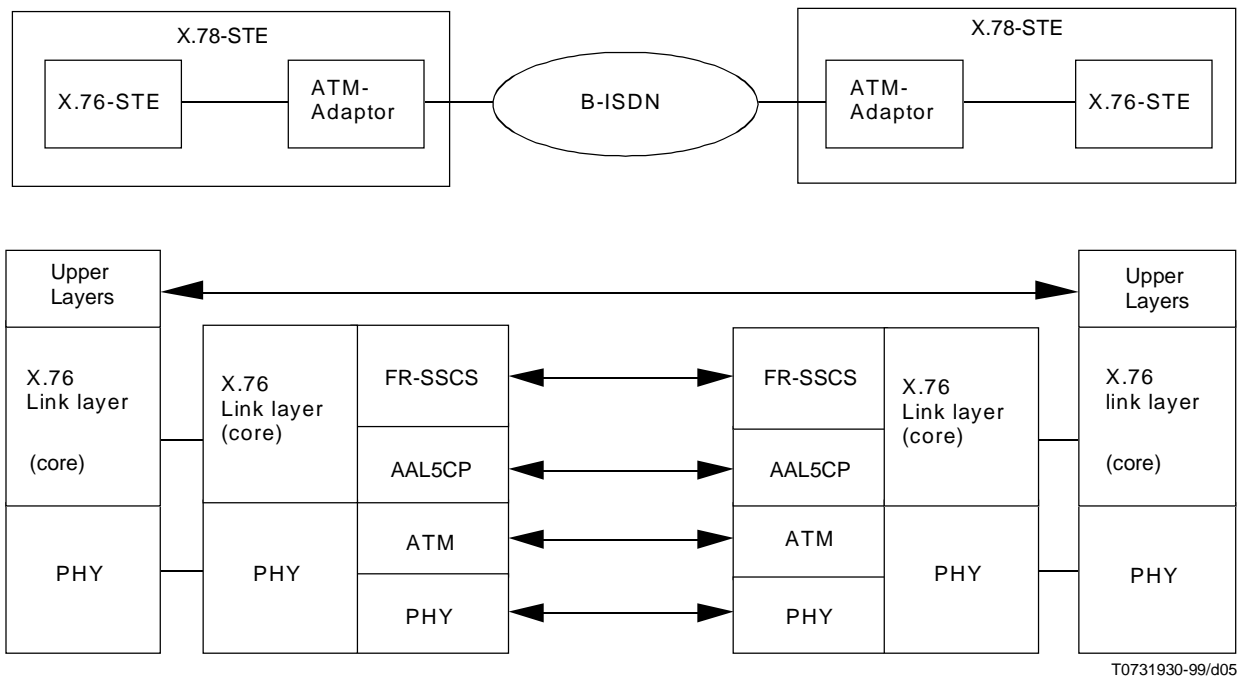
X.78-STE

X.76-STE

ATM-Adaptor

B-ISDN

X.78-STE

ATM-Adaptor

X.76-STE

Upper Layers

X.76 Link layer

(core)

PHY

X.76 Link layer (core)

PHY

FR-SSCS

AAL5CP

ATM

PHY

FR-SSCS

AAL5CP

ATM

PHY

X.76 Link layer (core)

PHY

Upper Layers

X.76 link layer

(core)

PHY

T0731930-99/d05